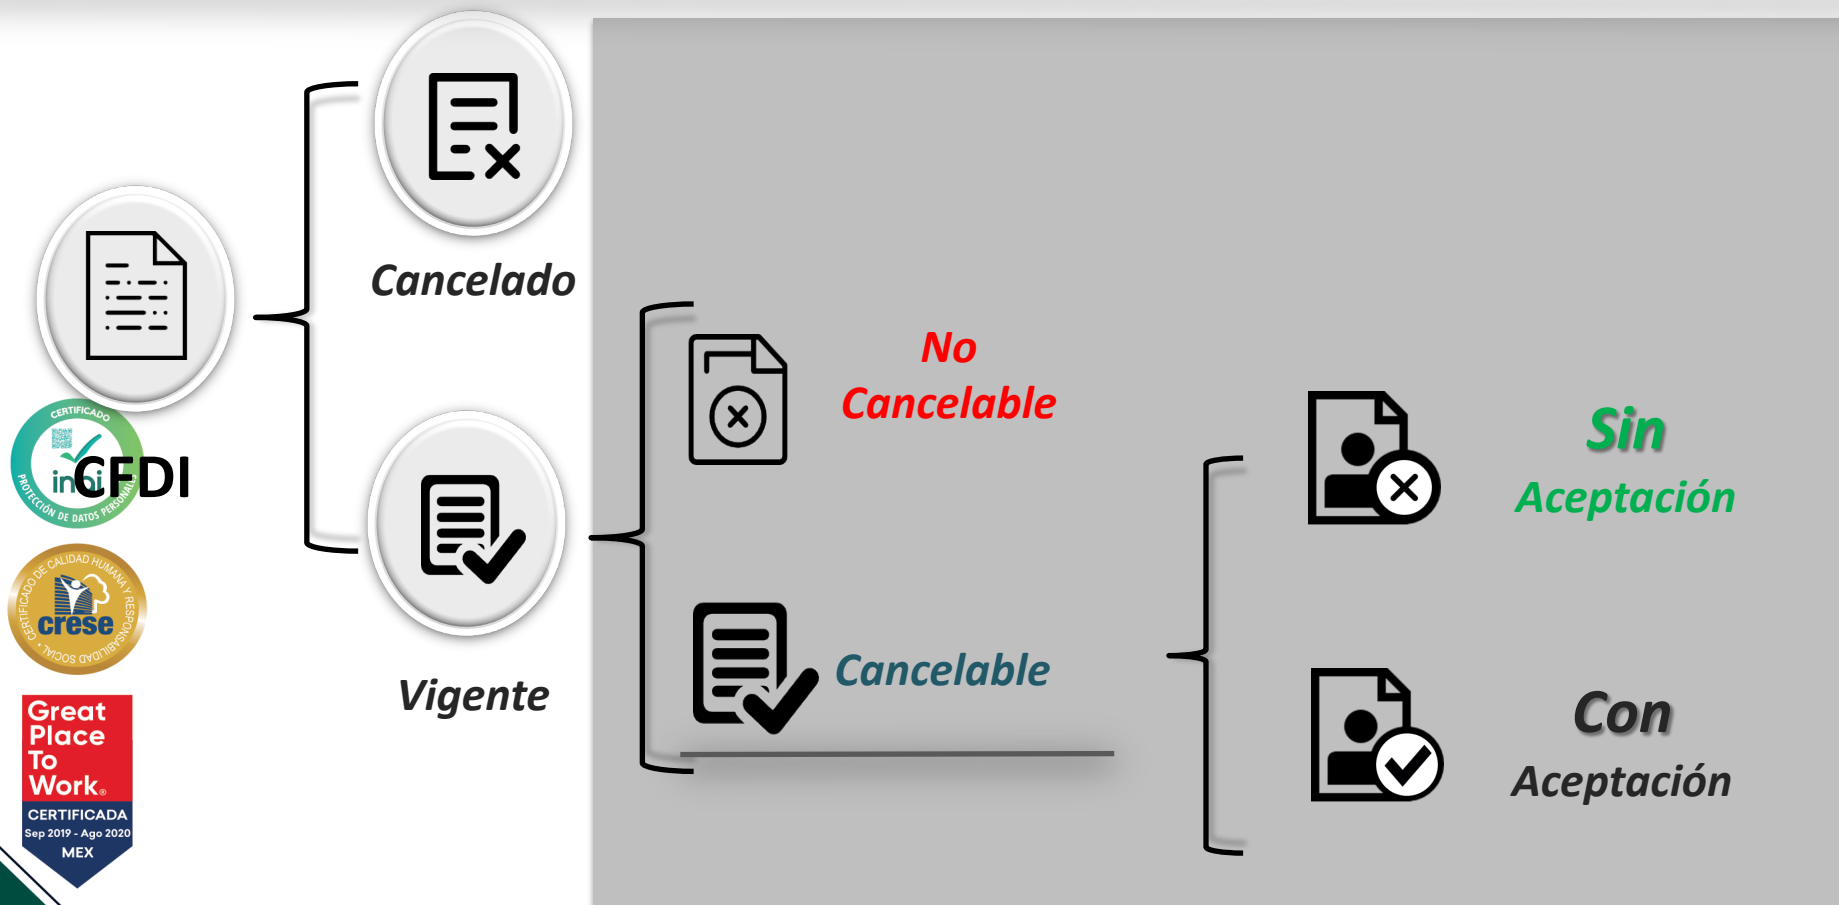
CERTIFICADO
inai
PROTECCIÓN DE DATOS PERSONALES
CFDI

CERTIFICADO DE CALIDAD HUMANA Y RESPONSABILIDAD SOCIAL
crese

Great Place To Work®
CERTIFICADA
Sep 2019 - Ago 2020
MEX

Cancelado

Vigente

No Cancelable

Cancelable

Sin Aceptación

Con Aceptación